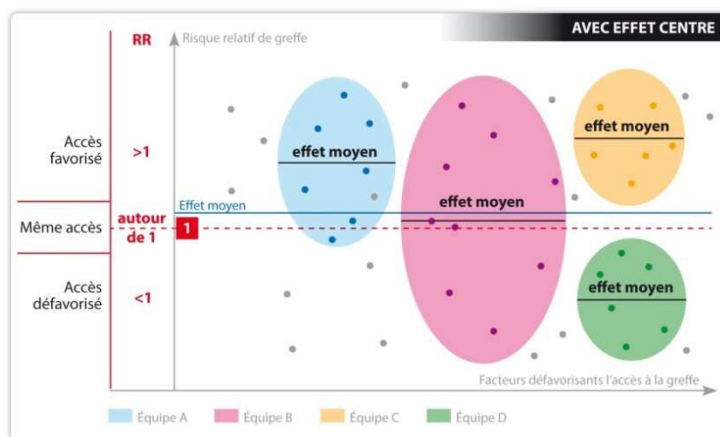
AVEC EFFET CENTRE

RR

Risque relatif de greffe

Accès favorisé

>1

Même accès

autour de 1

1

Accès défavorisé

<1

Effet moyen

effet moyen

effet moyen

effet moyen

effet moyen

Facteurs défavorisants l'accès à la greffe

Équipe A

Équipe B

Équipe C

Équipe D